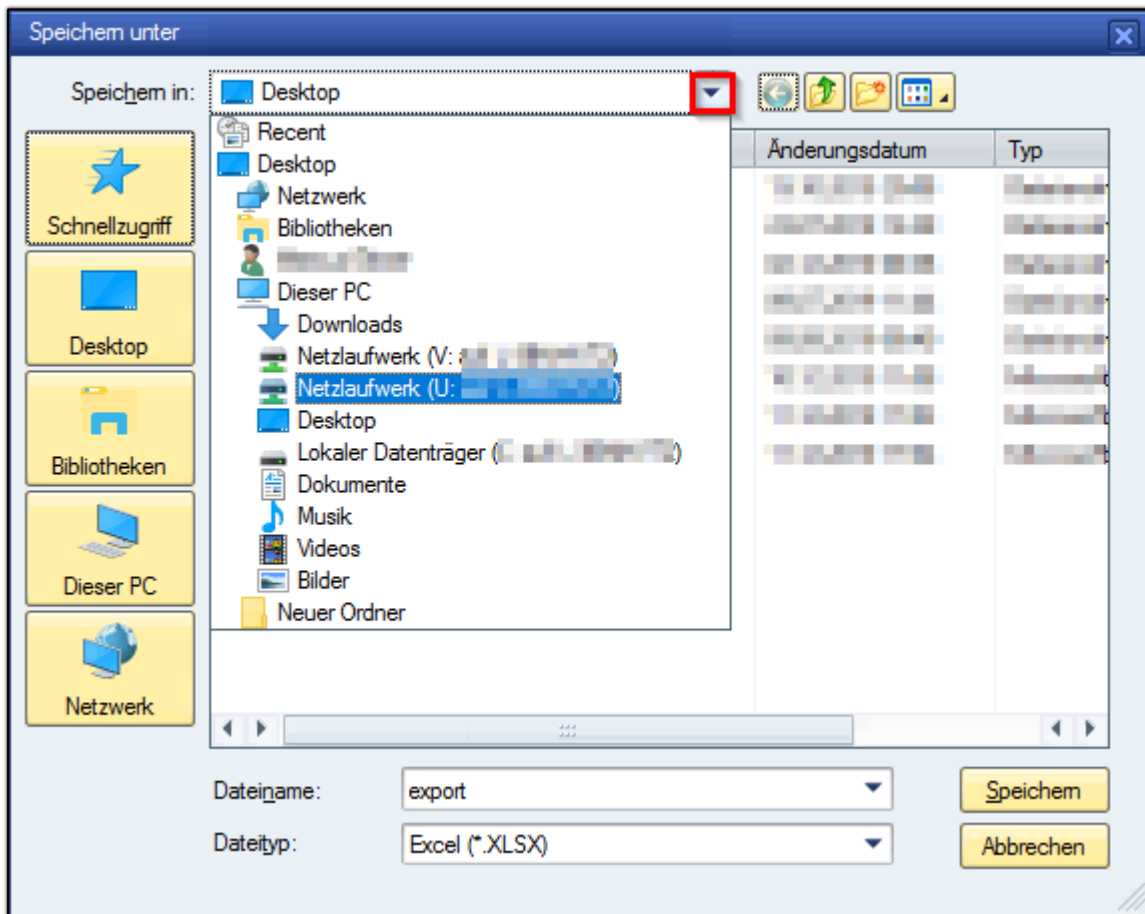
Speichern unter

Speichern in: Desktop

Recent
Desktop
Netzwerk
Bibliotheken
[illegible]
Dieser PC
Downloads
Netzlaufwerk (V: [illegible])
Netzlaufwerk (U: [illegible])
Desktop
Lokaler Datenträger ([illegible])
Dokumente
Musik
Videos
Bilder
Neuer Ordner

Änderungsdatum
Typ

Schnellzugriff
Desktop
Bibliotheken
Dieser PC
Netzwerk

Dateiname: export
Dateityp: Excel (*.XLSX)

Speichern
Abbrechen